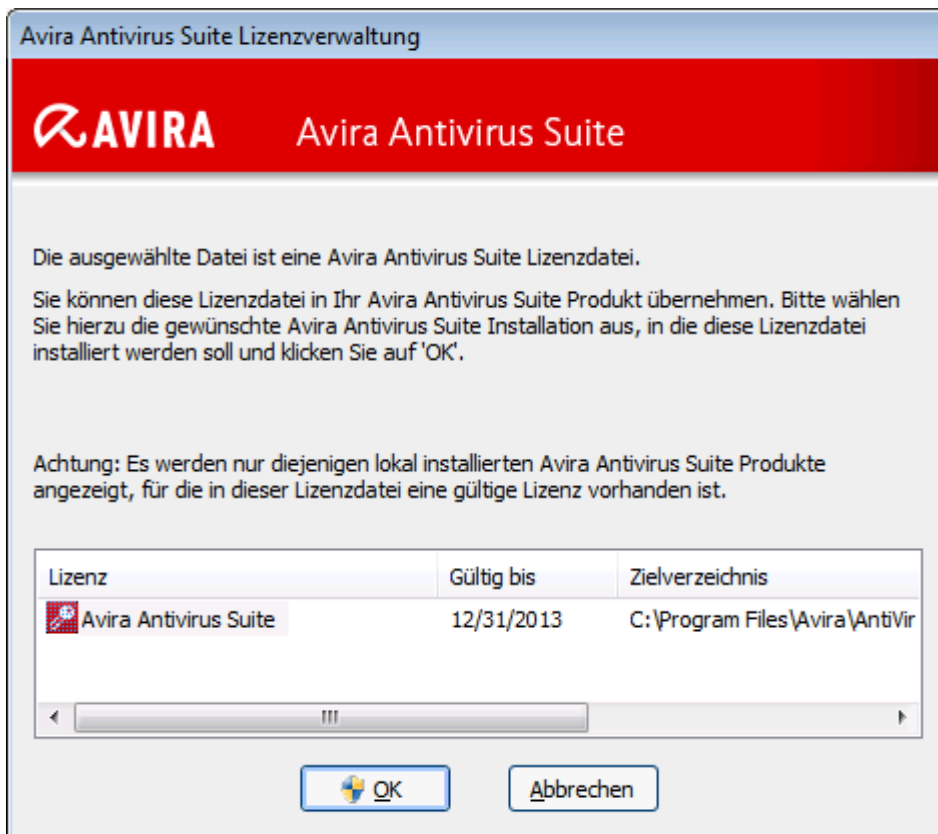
Avira Antivirus Suite Lizenzverwaltung

AVIRA Avira Antivirus Suite

Die ausgewählte Datei ist eine Avira Antivirus Suite Lizenzdatei.

Sie können diese Lizenzdatei in Ihr Avira Antivirus Suite Produkt übernehmen. Bitte wählen Sie hierzu die gewünschte Avira Antivirus Suite Installation aus, in die diese Lizenzdatei installiert werden soll und klicken Sie auf 'OK'.

Achtung: Es werden nur diejenigen lokal installierten Avira Antivirus Suite Produkte angezeigt, für die in dieser Lizenzdatei eine gültige Lizenz vorhanden ist.

| Lizenz | Gültig bis | Zielverzeichnis |
|---|---|---|
| Avira Antivirus Suite | 12/31/2013 | C:\Program Files\Avira\AntiVir |

OK Abbrechen